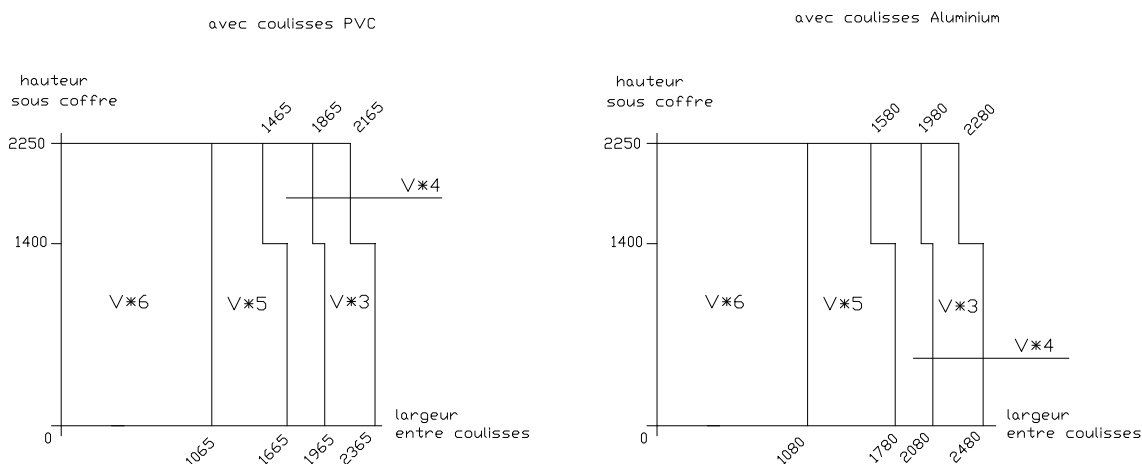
avec coulisses PVC

hauteur sous coffre

1465 1865 2165

2250

V∗4

1400

V∗6

V∗5

V∗3

largeur entre coulisses

0

1065 1665 1965 2365

avec coulisses Aluminium

hauteur sous coffre

1580 1980 2280

2250

1400

V∗6

V∗5

V∗3

V∗4

largeur entre coulisses

0

1080 1780 2080 2480